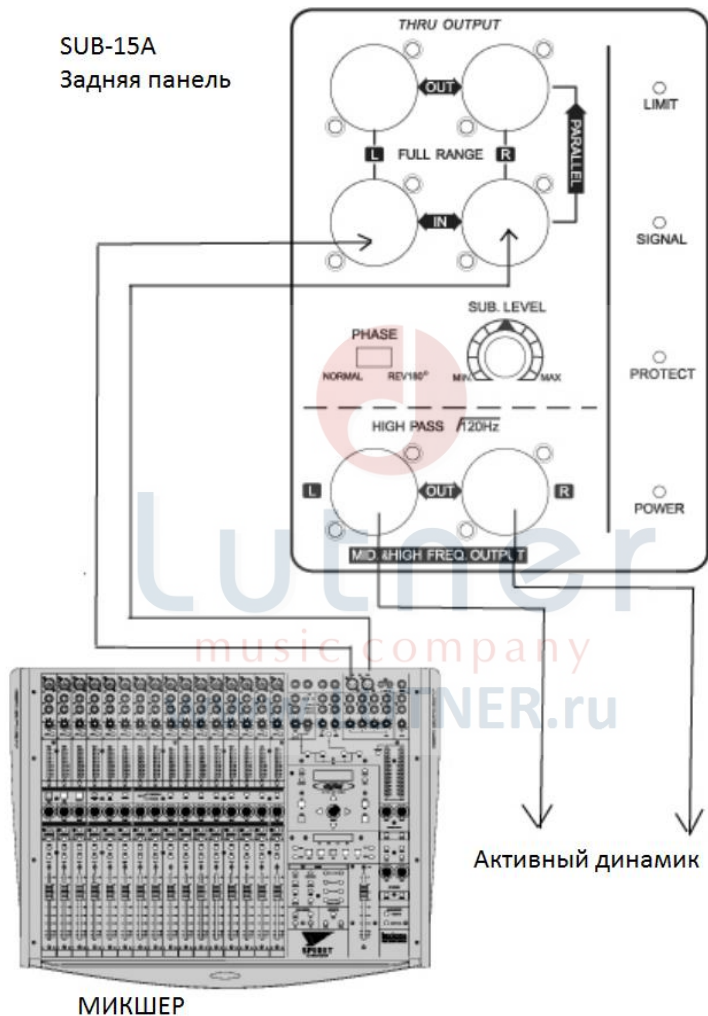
SUB-15A
Задняя панель

THRU OUTPUT
OUT
PARALLEL
L FULL RANGE R
IN
LIMIT
SIGNAL
SUB. LEVEL
PHASE
NORMAL REV180°
MIN MAX
PROTECT
HIGH PASS 120Hz
L OUT R
POWER
MID.&HIGH FREQ. OUTPUT

Lutner
music company
LUTNER.ru

Активный динамик

МИКШЕР